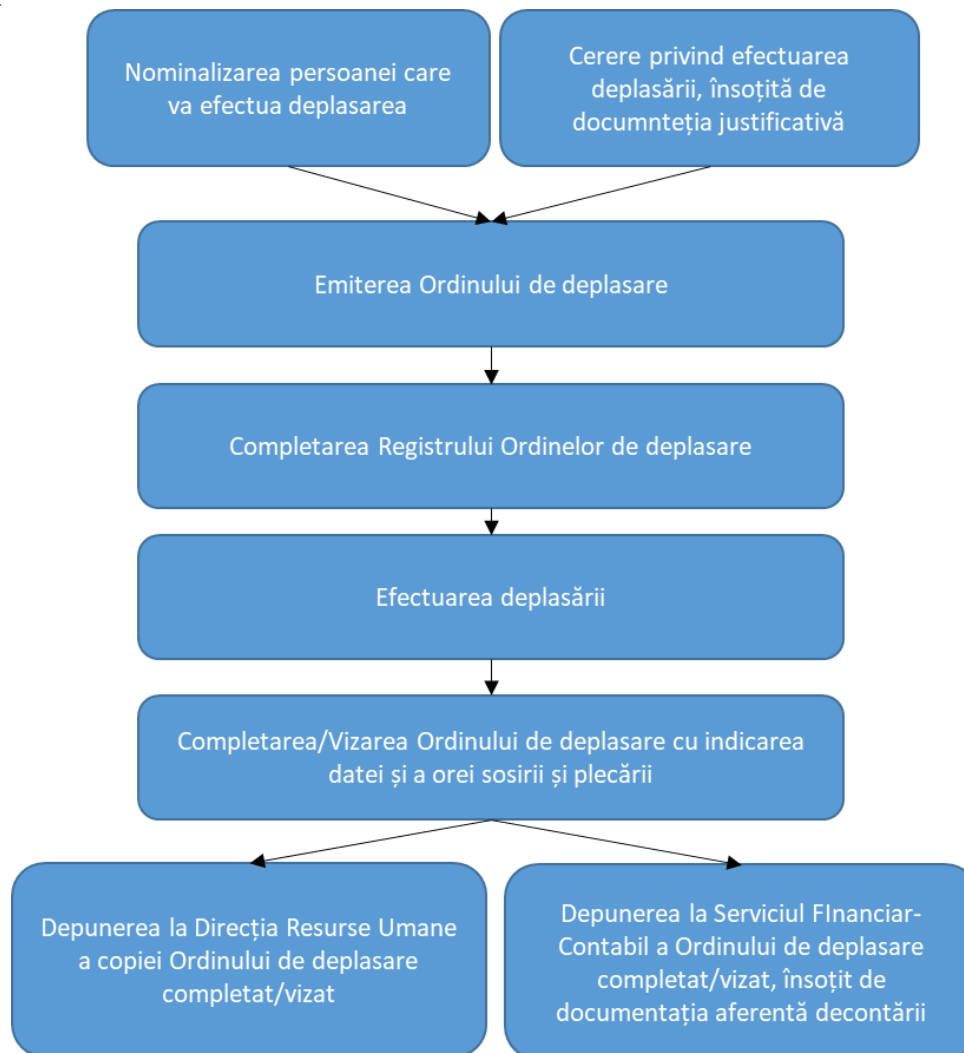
Nominalizarea persoanei care va efectua deplasarea

Cerere privind efectuarea deplasării, însoțită de documnteția justificativă

Emiterea Ordinului de deplasare

Completarea Registrului Ordinelor de deplasare

Efectuarea deplasării

Completarea/Vizarea Ordinului de deplasare cu indicarea datei și a orei sosirii și plecării

Depunerea la Direcția Resurse Umane a copiei Ordinului de deplasare completat/vizat

Depunerea la Serviciul FInanciar-Contabil a Ordinului de deplasare completat/vizat, însoțit de documentația aferentă decontării